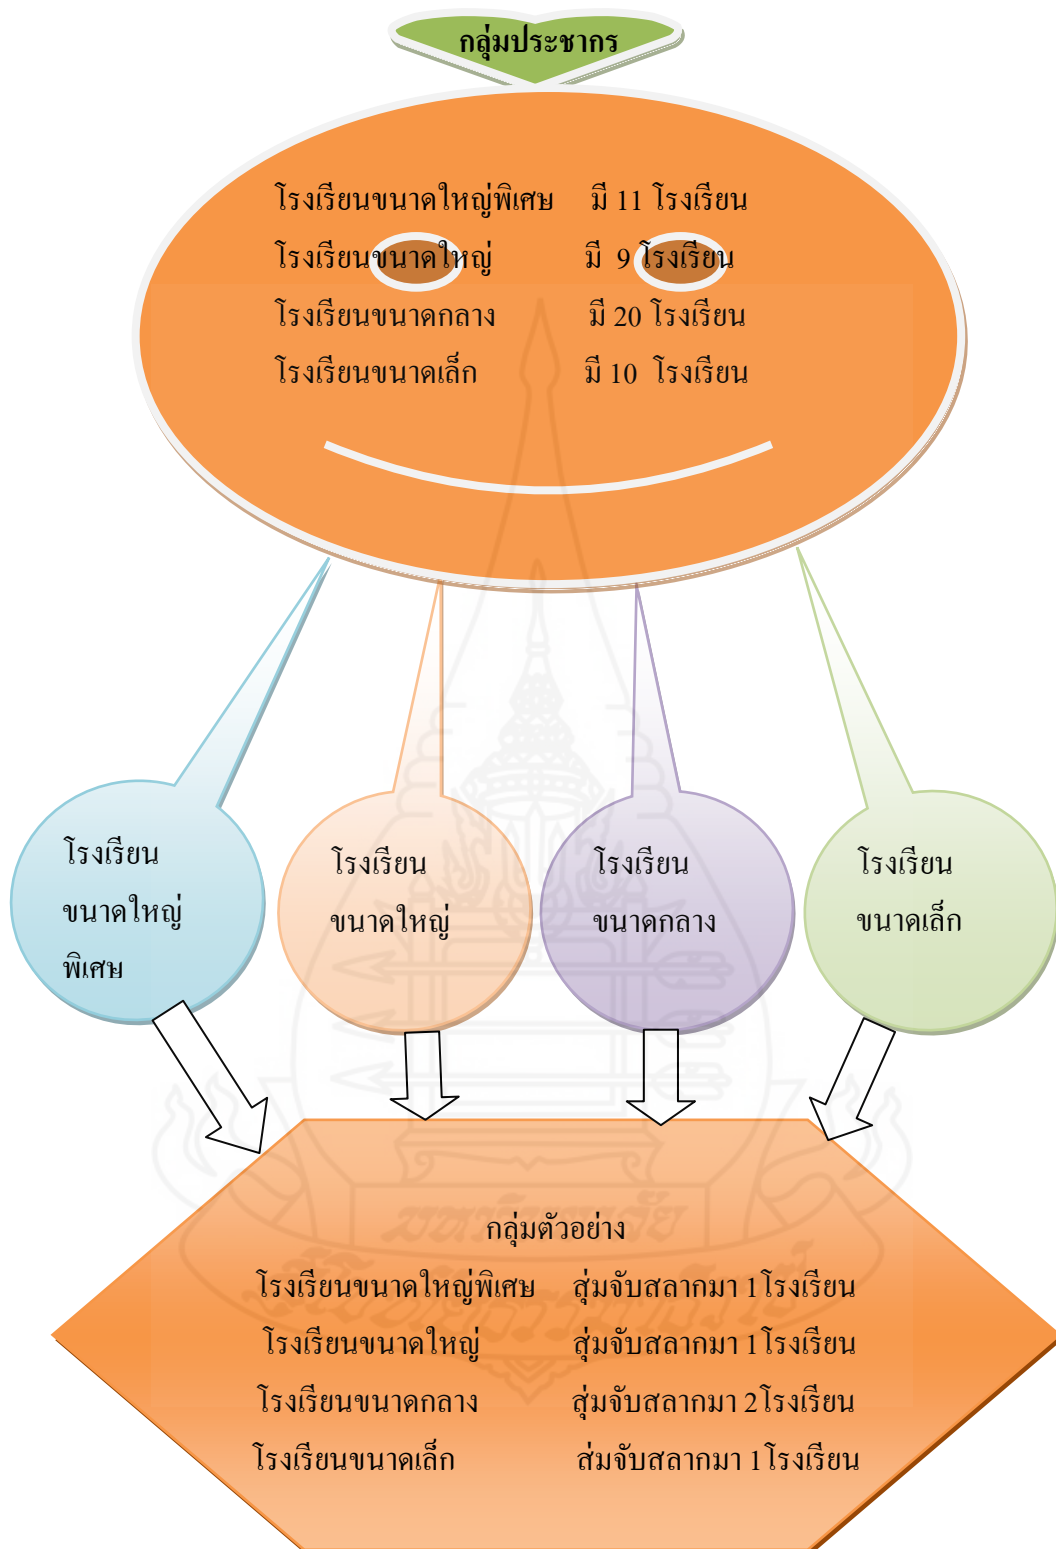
กลุ่มประชากร

โรงเรียนขนาดใหญ่พิเศษ มี 11 โรงเรียน
โรงเรียนขนาดใหญ่ มี 9 โรงเรียน
โรงเรียนขนาดกลาง มี 20 โรงเรียน
โรงเรียนขนาดเล็ก มี 10 โรงเรียน

โรงเรียนขนาดใหญ่พิเศษ

โรงเรียนขนาดใหญ่

โรงเรียนขนาดกลาง

โรงเรียนขนาดเล็ก

กลุ่มตัวอย่าง
โรงเรียนขนาดใหญ่พิเศษ สุ่มจับสลากมา 1 โรงเรียน
โรงเรียนขนาดใหญ่ สุ่มจับสลากมา 1 โรงเรียน
โรงเรียนขนาดกลาง สุ่มจับสลากมา 2 โรงเรียน
โรงเรียนขนาดเล็ก ส่มจับสลากมา 1 โรงเรียน